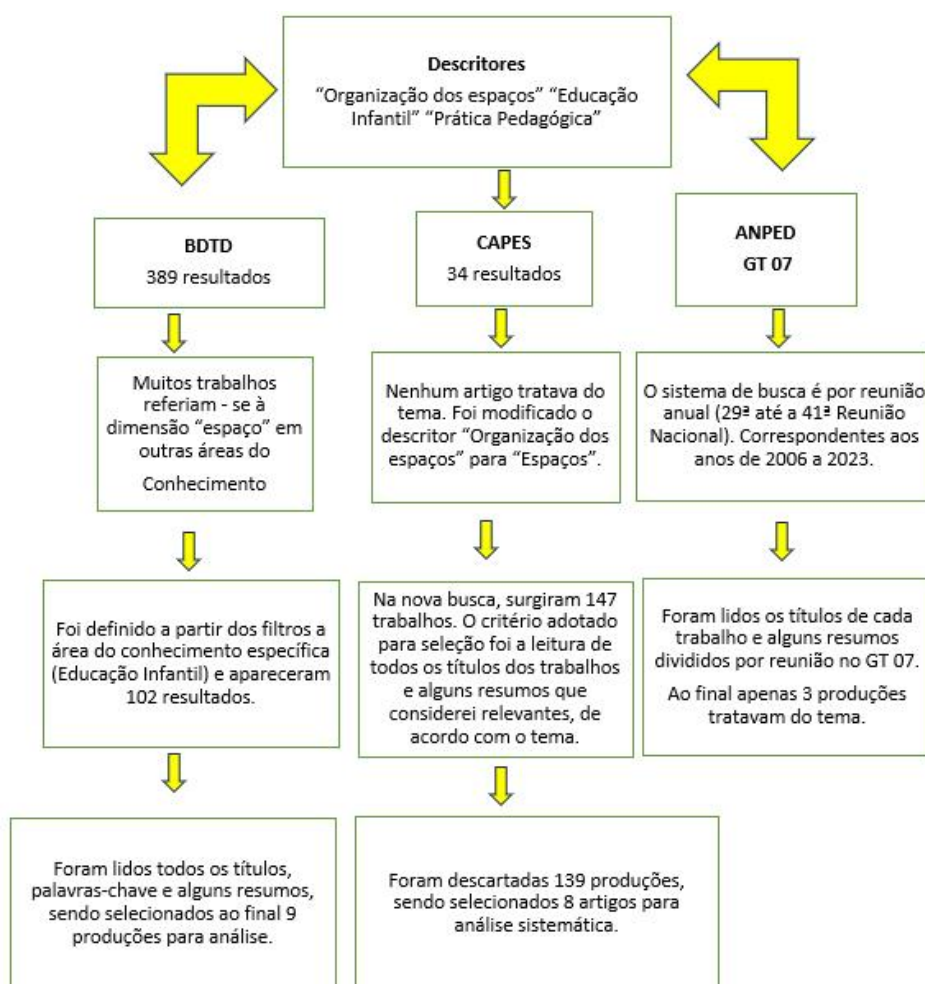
**Descritores**
“Organização dos espaços” “Educação Infantil” “Prática Pedagógica”

**BDTD**
389 resultados

**CAPES**
34 resultados

**ANPED**
**GT 07**

Muitos trabalhos referiam - se à dimensão “espaço” em outras áreas do Conhecimento

Nenhum artigo tratava do tema. Foi modificado o descritor “Organização dos espaços” para “Espaços”.

O sistema de busca é por reunião anual (29ª até a 41ª Reunião Nacional). Correspondentes aos anos de 2006 a 2023.

Foi definido a partir dos filtros a área do conhecimento específica (Educação Infantil) e apareceram 102 resultados.

Na nova busca, surgiram 147 trabalhos. O critério adotado para seleção foi a leitura de todos os títulos dos trabalhos e alguns resumos que considerei relevantes, de acordo com o tema.

Foram lidos os títulos de cada trabalho e alguns resumos divididos por reunião no GT 07.

Ao final apenas 3 produções tratavam do tema.

Foram lidos todos os títulos, palavras-chave e alguns resumos, sendo selecionados ao final 9 produções para análise.

Foram descartadas 139 produções, sendo selecionados 8 artigos para análise sistemática.